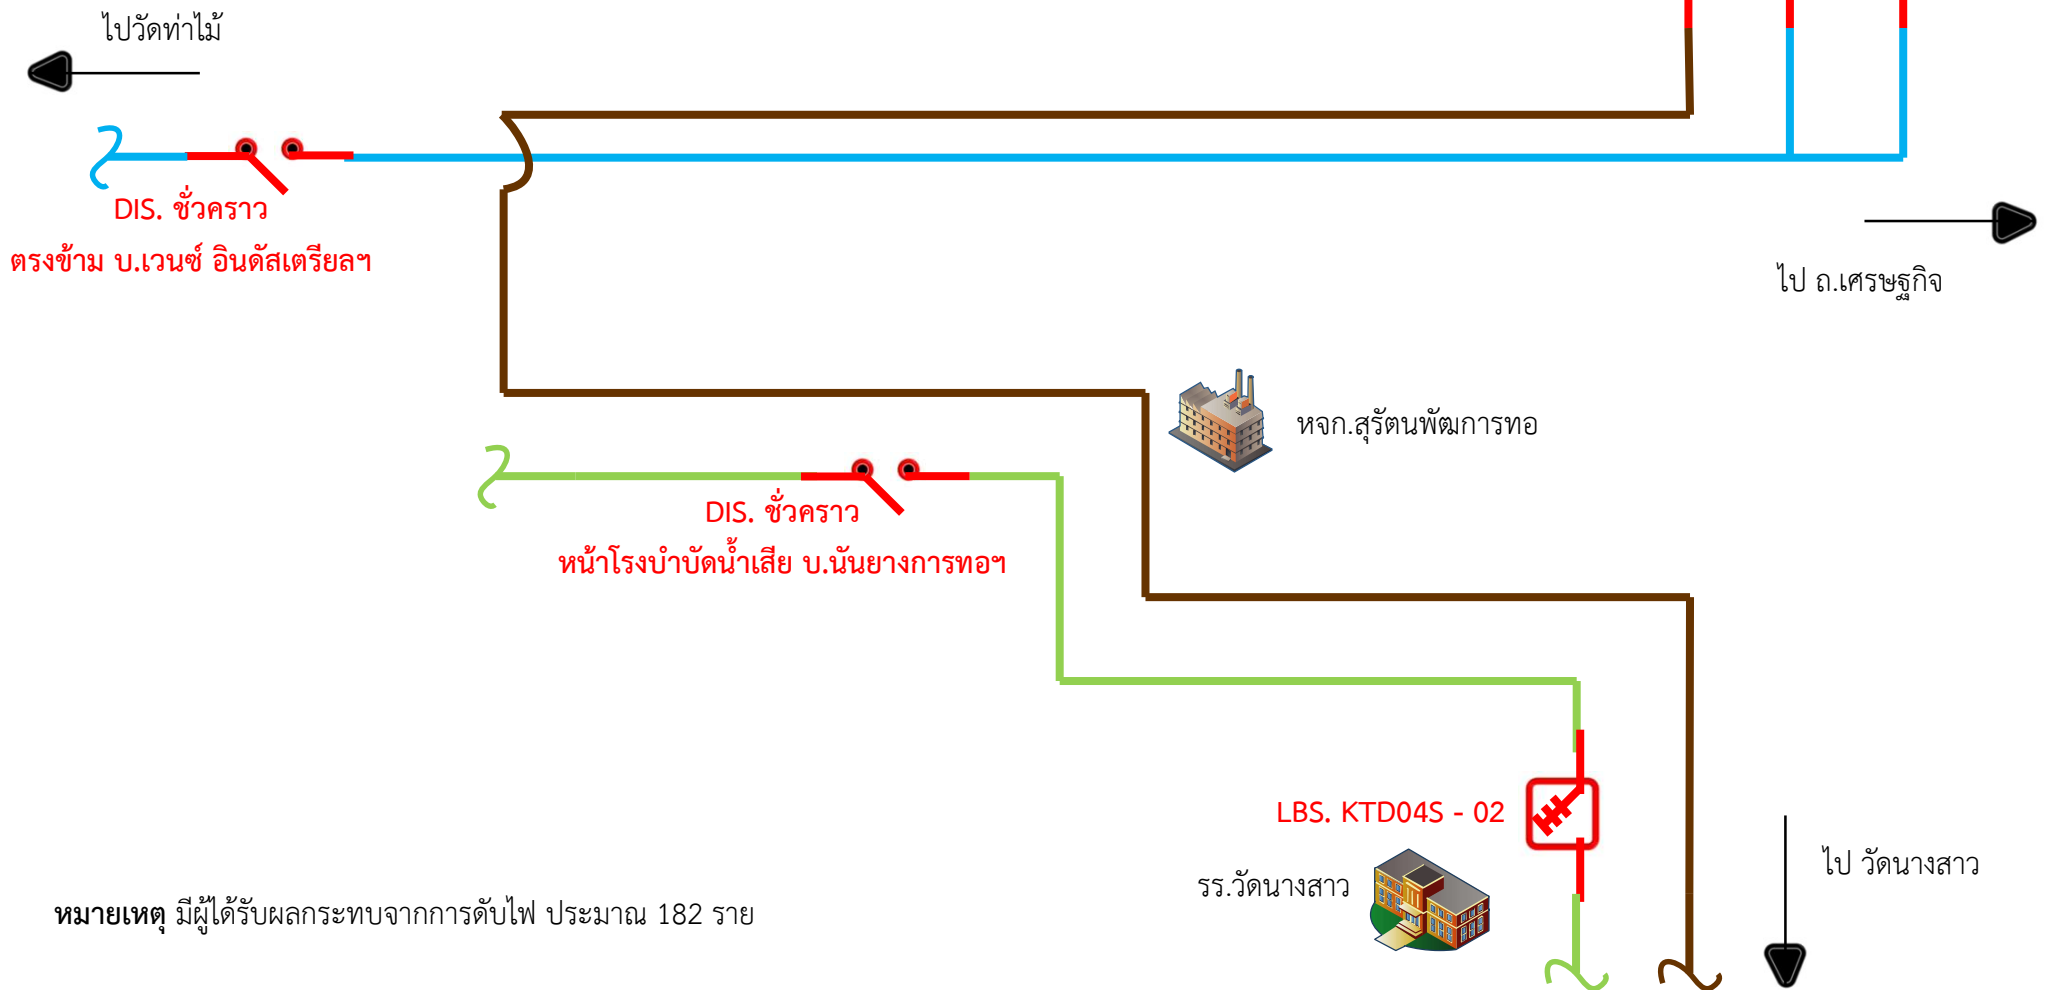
ไปวัดท่าไม้

DIS. ชั่วคราว
ตรงข้าม บ.เวนซ์ อินดัสเตรียลฯ

ไป ถ.เศรษฐกิจ

หจก.สุรัตนพัฒการทอ

DIS. ชั่วคราว
หน้าโรงบำบัดน้ำเสีย บ.นันยางการทอฯ

LBS. KTD04S - 02

รร.วัดนางสาว

ไป วัดนางสาว

**หมายเหตุ** มีผู้ได้รับผลกระทบจากการดับไฟ ประมาณ 182 ราย